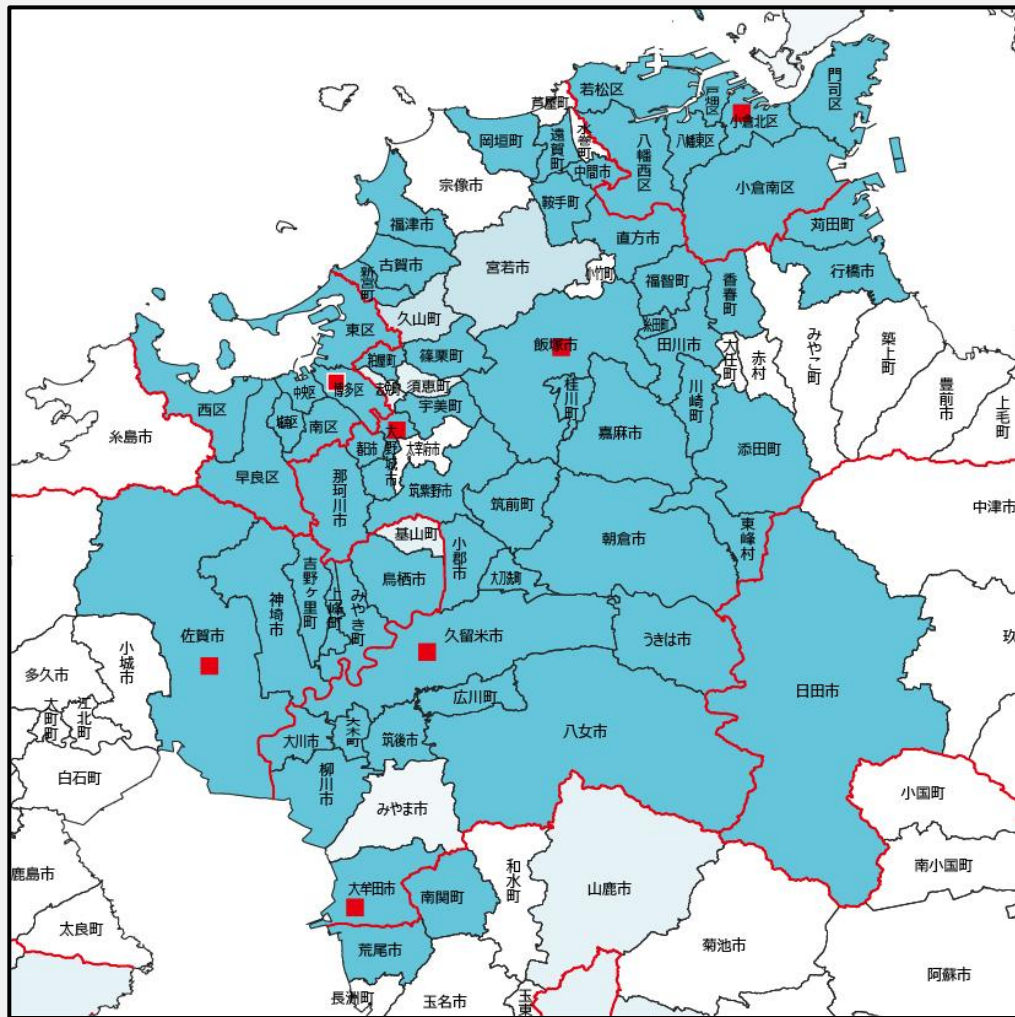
若松区
芦屋町
水巻町
戸畑区
門司区
小倉北区
岡垣町
遠賀町
中間市
八幡西区
八幡東区
宗像市
鞍手町
小倉南区
福津市
直方市
苅田町
古賀市
宮若市
小竹町
福智町
香春町
行橋市
新宮町
久山町
糸田町
東区
飯塚市
田川市
大任町
赤村
みやこ町
築上町
粕屋町
篠栗町
博多区
志免町
須恵町
中央区
宇美町
桂川町
川崎町
豊前市
上毛町
西区
城南区
南区
大野城市
太宰府市
春日市
嘉麻市
添田町
糸島市
早良区
筑紫野市
那珂川市
筑前町
中津市
東峰村
基山町
朝倉市
小郡市
大刀洗町
鳥栖市
吉野ヶ里町
神埼市
上峰町
みやき町
佐賀市
久留米市
うきは市
小城市
多久市
玖
大町町
江北町
日田市
広川町
大木町
大川市
筑後市
八女市
白石町
柳川市
みやま市
小国町
南小国町
鹿島市
和水町
山鹿市
大牟田市
南関町
太良町
荒尾市
菊池市
阿蘇市
長洲町
玉名市
玉東町